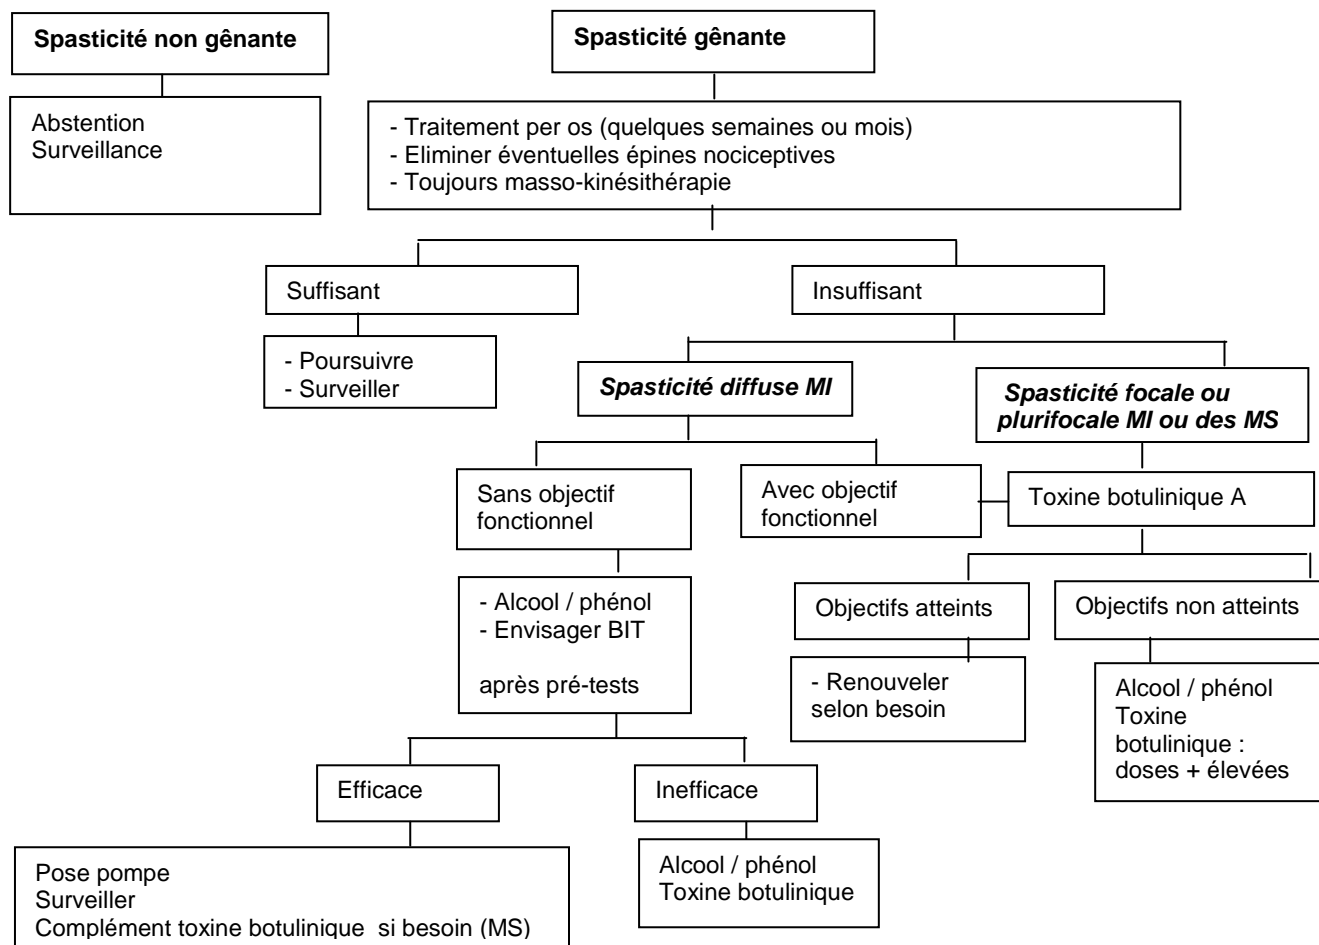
Spasticité non gênante

Abstention
Surveillance

Spasticité gênante

- Traitement per os (quelques semaines ou mois)
- Eliminer éventuelles épines nociceptives
- Toujours masso-kinésithérapie

Suffisant

- Poursuivre
- Surveiller

Insuffisant

Spasticité diffuse MI

Sans objectif fonctionnel

- Alcool / phénol
- Envisager BIT

après pré-tests

Efficace

Pose pompe
Surveiller
Complément toxine botulinique si besoin (MS)

Inefficace

Alcool / phénol
Toxine botulinique

Avec objectif fonctionnel

Spasticité focale ou plurifocale MI ou des MS

Toxine botulinique A

Objectifs atteints

- Renouveler selon besoin

Objectifs non atteints

Alcool / phénol
Toxine botulinique : doses + élevées